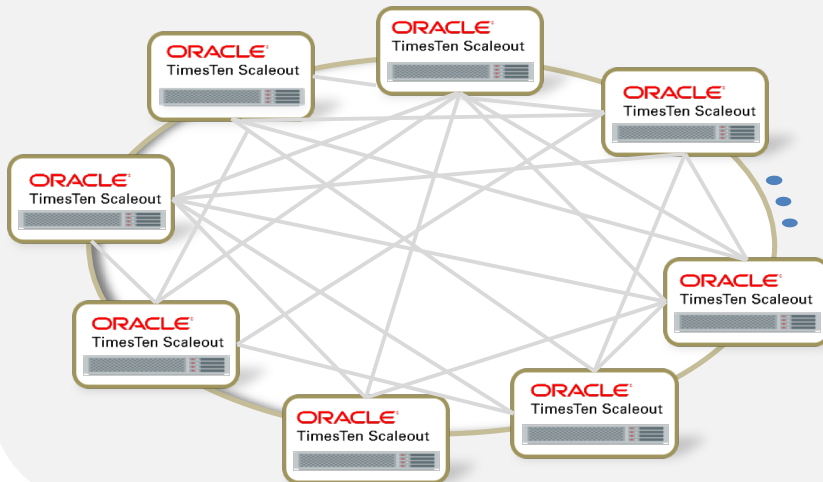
ORACLE
TimesTen Scaleout

ORACLE
TimesTen Scaleout

ORACLE
TimesTen Scaleout

ORACLE
TimesTen Scaleout

ORACLE
TimesTen Scaleout

ORACLE
TimesTen Scaleout

ORACLE
TimesTen Scaleout

ORACLE
TimesTen Scaleout